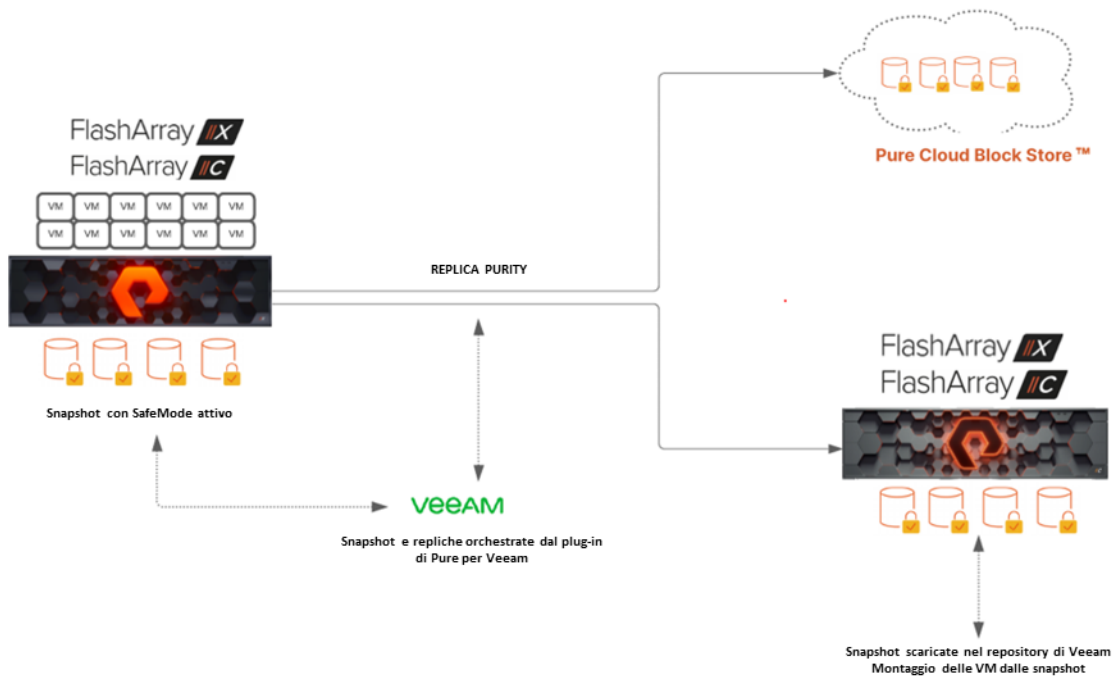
FlashArray //X
FlashArray //C

| VM | VM | VM | VM | VM | VM |
|---|---|---|---|---|---|
| VM | VM | VM | VM | VM | VM |

Snapshot con SafeMode attivo

REPLICA PURITY

Pure Cloud Block Store ™

FlashArray //X
FlashArray //C

VEEAM

Snapshot e repliche orchestrate dal plug-in di Pure per Veeam

Snapshot scaricate nel repository di Veeam
Montaggio delle VM dalle snapshot